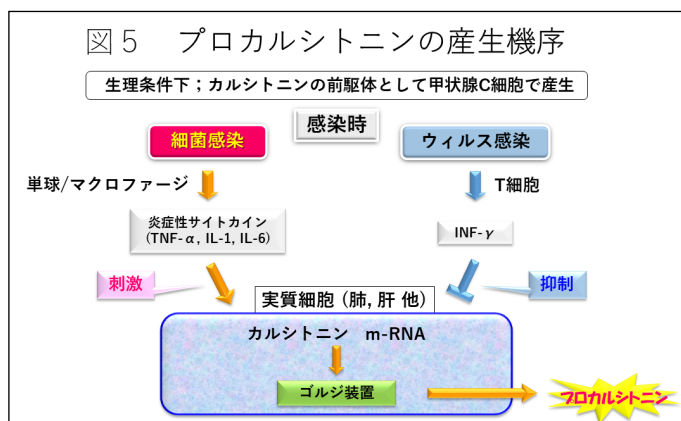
図５　プロカルシトニンの産生機序

生理条件下；カルシトニンの前駆体として甲状腺C細胞で産生

感染時

細菌感染

ウィルス感染

単球/マクロファージ

T細胞

炎症性サイトカイン
(TNF-$\alpha$, IL-1, IL-6)

INF-$\gamma$

刺激

抑制

実質細胞（肺, 肝 他）

カルシトニン　m-RNA

ゴルジ装置

プロカルシトニン